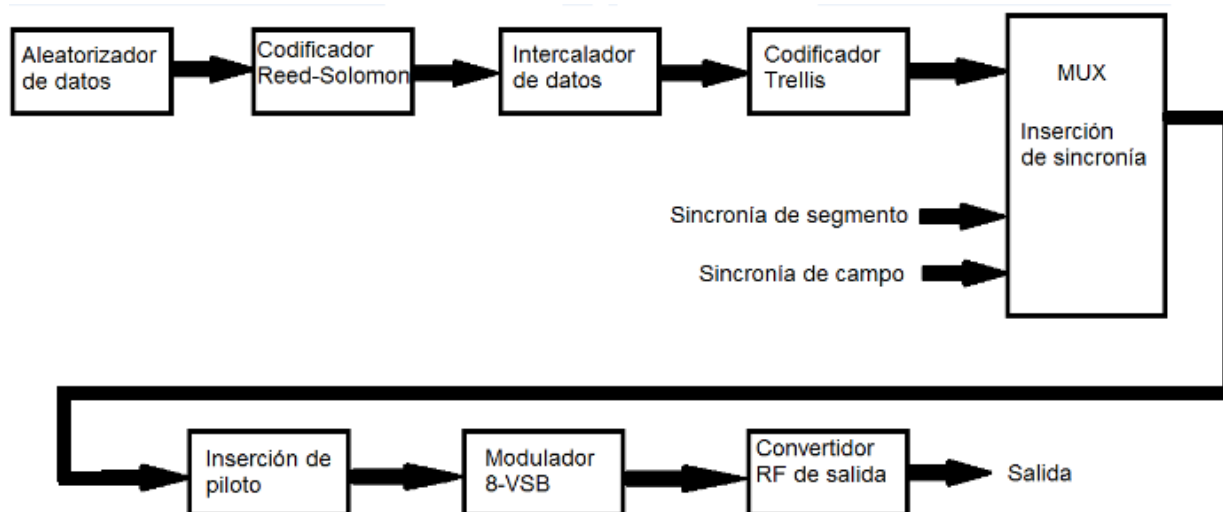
Aleatorizador de datos

Codificador Reed-Solomon

Intercalador de datos

Codificador Trellis

MUX

Inserción de sincronía

Sincronía de segmento

Sincronía de campo

Inserción de piloto

Modulador 8-VSB

Convertidor RF de salida

Salida